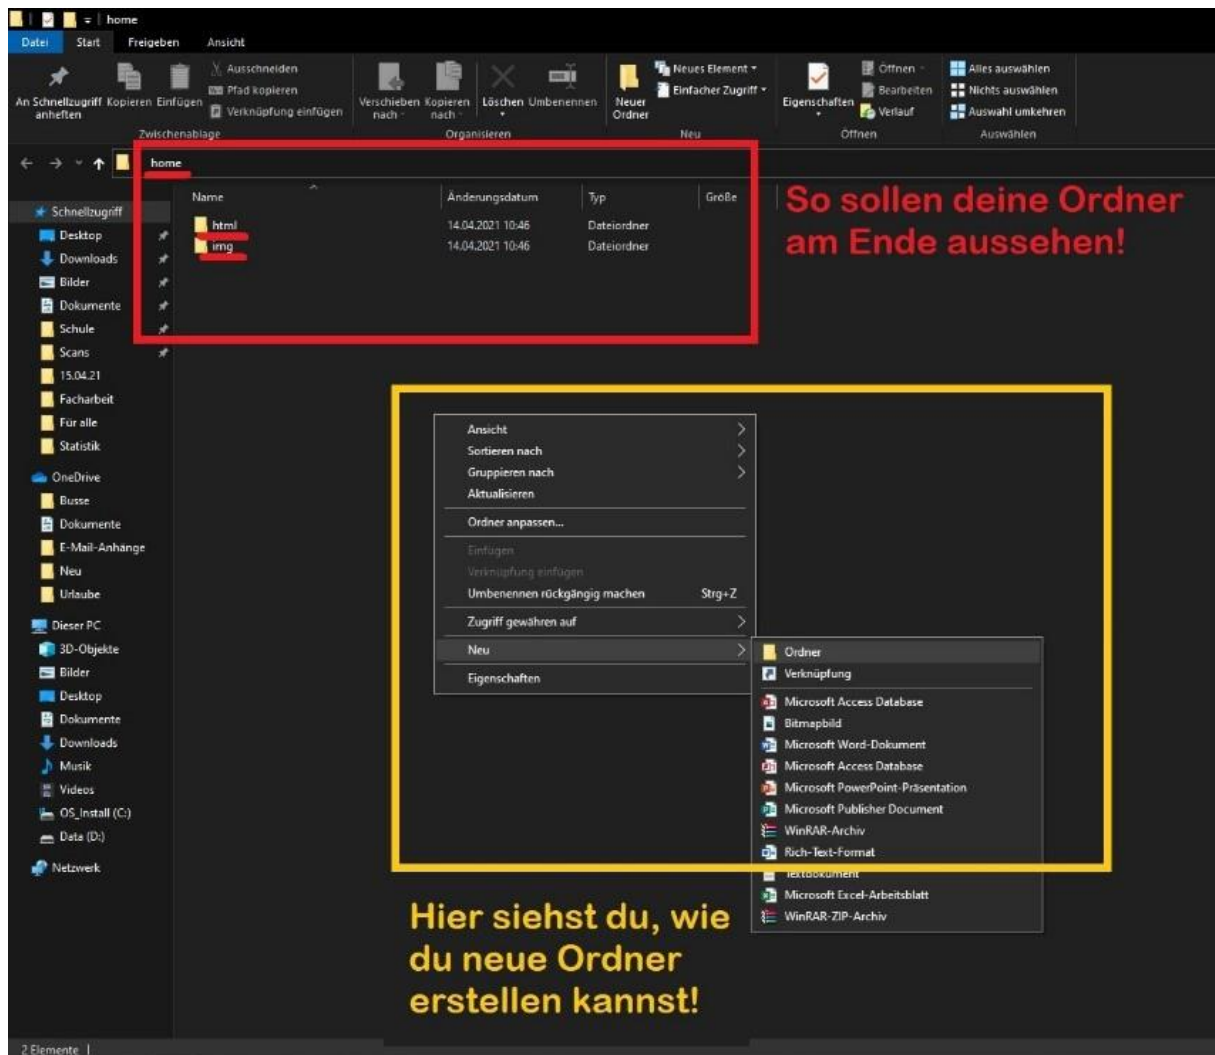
home

Datei Start Freigeben Ansicht

An Schnellzugriff anheften Kopieren Einfügen Ausschneiden Pfad kopieren Verknüpfung einfügen Zwischenablage

Verschieben nach Kopieren nach Löschen Umbenennen Organisieren

Neuer Ordner Neues Element Einfacher Zugriff Neu

Eigenschaften Öffnen Bearbeiten Verlauf Öffnen

Alles auswählen Nichts auswählen Auswahl umkehren Auswählen

home

Schnellzugriff
Desktop
Downloads
Bilder
Dokumente
Schule
Scans
15.04.21
Facharbeit
Für alle
Statistik
OneDrive
Busse
Dokumente
E-Mail-Anhänge
Neu
Urlaube
Dieser PC
3D-Objekte
Bilder
Desktop
Dokumente
Downloads
Musik
Videos
OS_Install (C:)
Data (D:)
Netzwerk

| Name | Änderungsdatum | Typ | Größe |
|---|---|---|---|
| html | 14.04.2021 10:46 | Dateiordner | |
| img | 14.04.2021 10:46 | Dateiordner | |

So sollen deine Ordner am Ende aussehen!

Ansicht
Sortieren nach
Gruppieren nach
Aktualisieren
Ordner anpassen...
Einfügen
Verknüpfung einfügen
Umbenennen rückgängig machen Strg+Z
Zugriff gewähren auf
Neu
Eigenschaften

Ordner
Verknüpfung
Microsoft Access Database
Bitmapbild
Microsoft Word-Dokument
Microsoft Access Database
Microsoft PowerPoint-Präsentation
Microsoft Publisher Document
WinRAR-Archiv
Rich-Text-Format
Textdokument
Microsoft Excel-Arbeitsblatt
WinRAR-ZIP-Archiv

Hier siehst du, wie du neue Ordner erstellen kannst!

2 Elemente